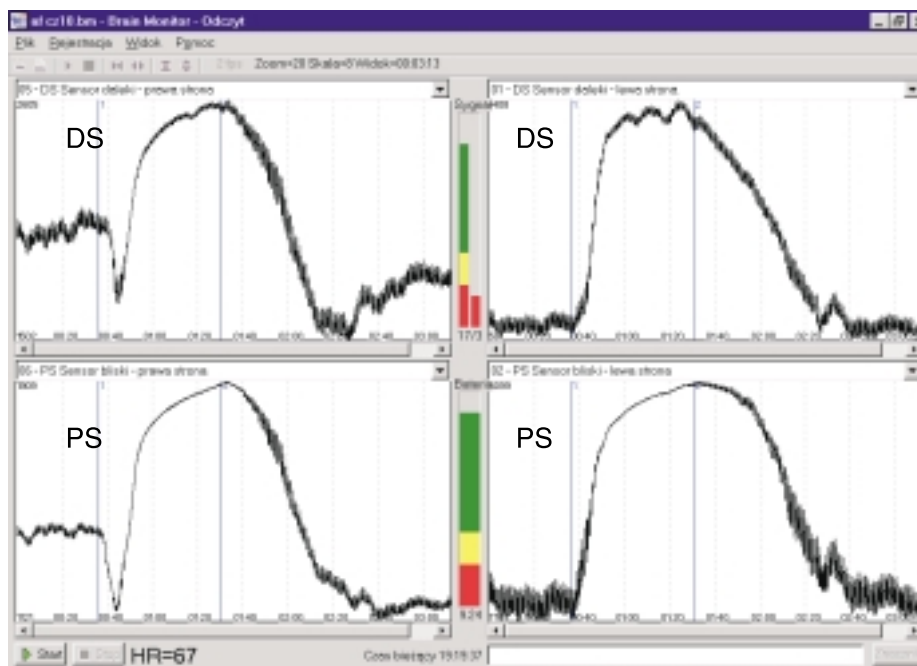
af cz10.bm - Brain Monitor - Odczyt

Plik Rejestracja Widok Pomoc

Zoom=20 Skala=8 Widok=00:03:13

05 - DS Sensor daleki - prawa strona

DS

00:20 00:40 01:00 01:20 01:40 02:00 02:20 02:40 03:00

Sygnał

17/3

01 - DS Sensor daleki - lewa strona

DS

00:40 01:00 01:20 01:40 02:00 02:20

06 - PS Sensor bliski - prawa strona

PS

00:20 00:40 01:00 01:20 01:40 02:00 02:20 02:40 03:00

Bateria

02 - PS Sensor bliski - lewa strona

PS

00:40 01:00 01:20 01:40 02:00 02:20 02:40

Start Stop HR=67

Czas bieżący 19:19:37